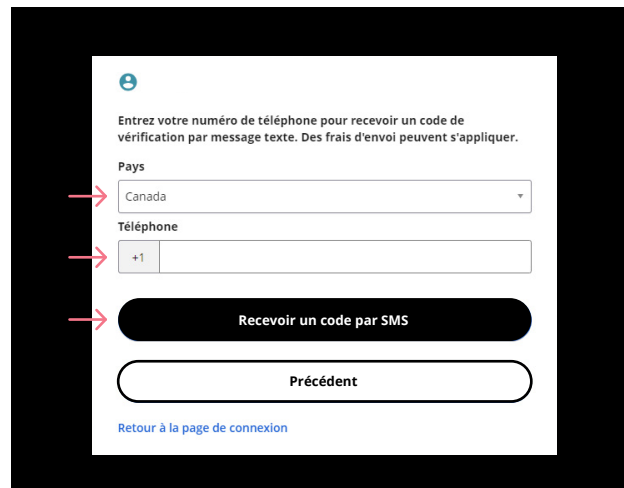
Entrez votre numéro de téléphone pour recevoir un code de vérification par message texte. Des frais d'envoi peuvent s'appliquer.

Pays

Canada

Téléphone

+1

Recevoir un code par SMS

Précédent

Retour à la page de connexion